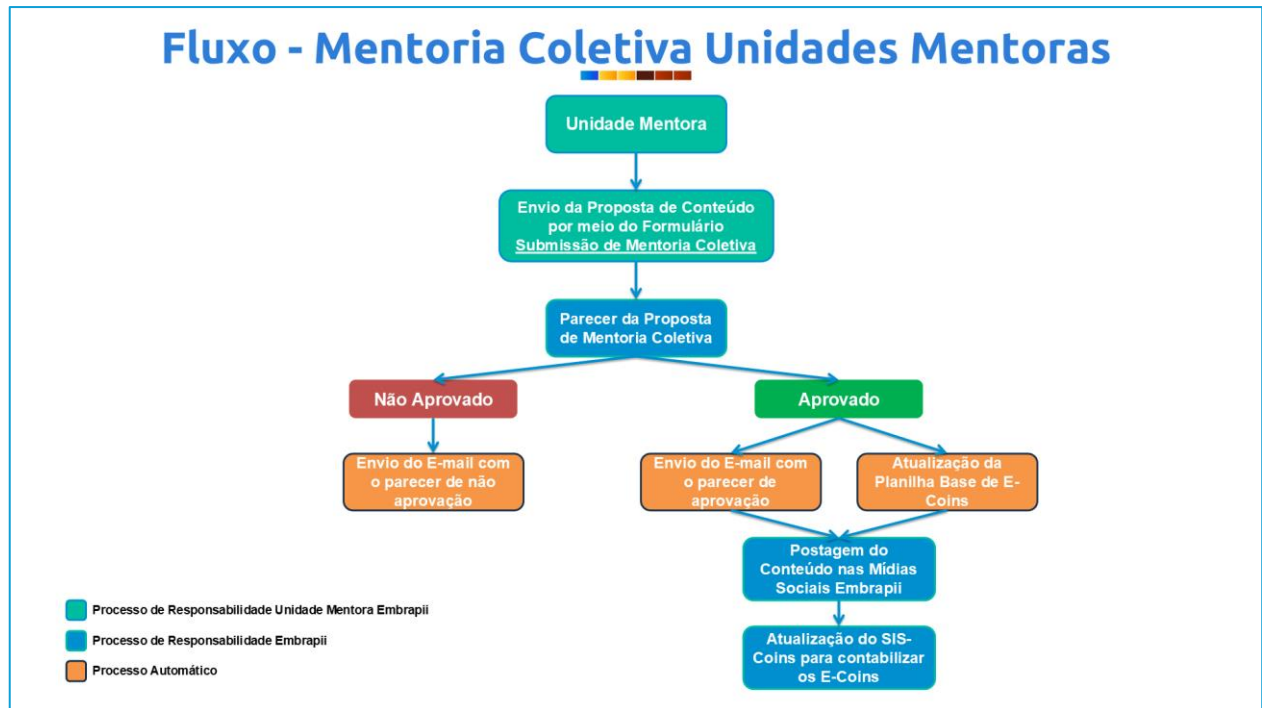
Fluxo - Mentoria Coletiva Unidades Mentoras

Unidade Mentora

Envio da Proposta de Conteúdo por meio do Formulário Submissão de Mentoria Coletiva

Parecer da Proposta de Mentoria Coletiva

Não Aprovado

Aprovado

Envio do E-mail com o parecer de não aprovação

Envio do E-mail com o parecer de aprovação

Atualização da Planilha Base de E-Coins

Postagem do Conteúdo nas Mídias Sociais Embrapii

Atualização do SIS-Coins para contabilizar os E-Coins

Processo de Responsabilidade Unidade Mentora Embrapii

Processo de Responsabilidade Embrapii

Processo Automático